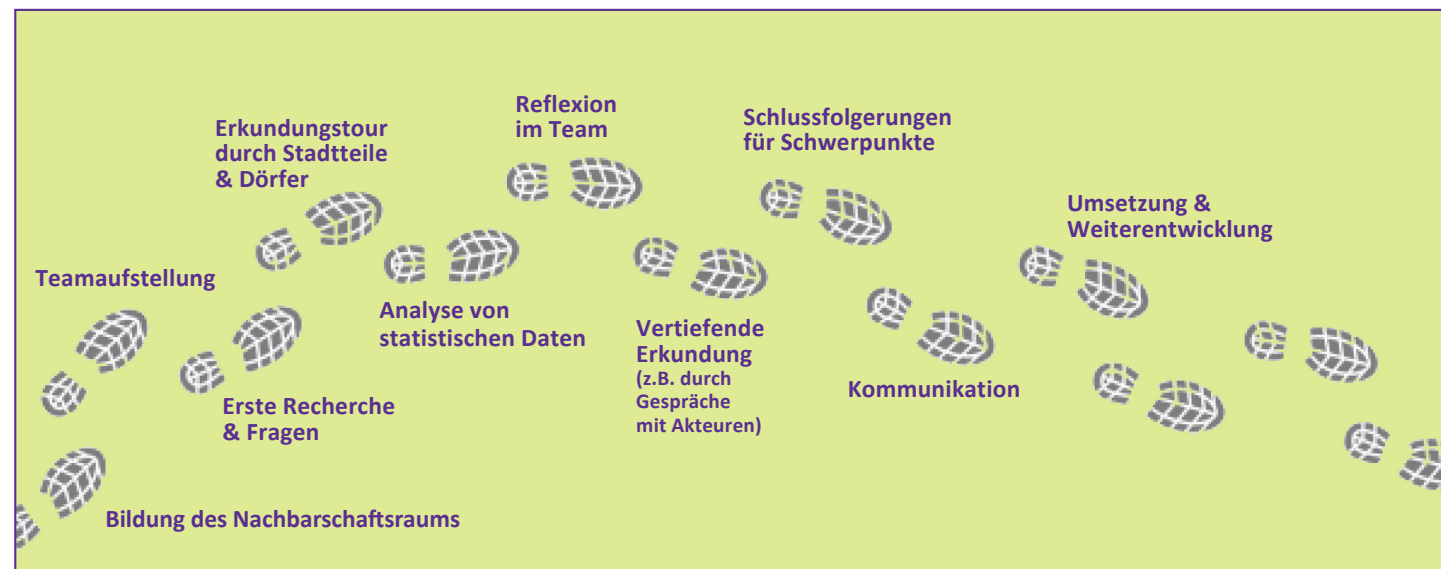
Bildung des Nachbarschaftsraums

Teamaufstellung

Erste Recherche & Fragen

Erkundungstour durch Stadtteile & Dörfer

Analyse von statistischen Daten

Reflexion im Team

Vertiefende Erkundung (z.B. durch Gespräche mit Akteuren)

Schlussfolgerungen für Schwerpunkte

Kommunikation

Umsetzung & Weiterentwicklung